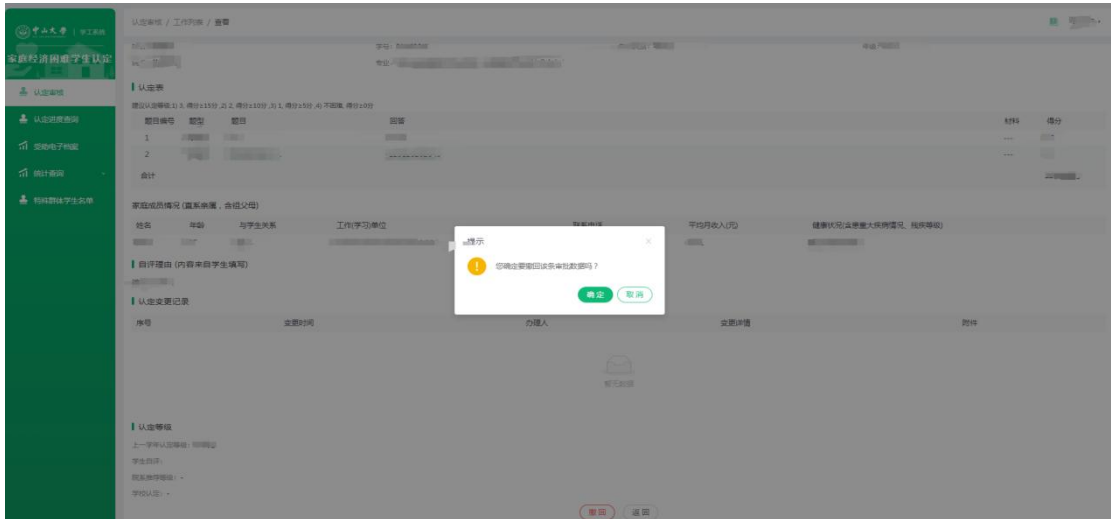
中山大学 | 学工系统

家庭经济困难学生认定

认定审核

认定进度查询

资助电子档案

统计查询

特殊群体学生名单

认定审核 / 工作列表 / 查看

学号: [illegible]

专业: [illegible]

认定表

建议认定等级:1) 3. 得分≥15分 ,2) 2. 得分≥10分 ,3) 1. 得分≥5分 ,4) 不困难. 得分≥0分

| 题目编号 | 题型 | 题目 | 回答 | 材料 | 得分 |
|---|---|---|---|---|---|
| 1 | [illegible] | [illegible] | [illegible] | --- | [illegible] |
| 2 | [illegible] | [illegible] | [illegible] | --- | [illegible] |
| 合计 | | | | | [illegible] |

家庭成员情况 (直系亲属，含祖父母)

| 姓名 | 年龄 | 与学生关系 | 工作(学习)单位 | 联系电话 | 平均月收入(元) | 健康状况(注意重大疾病情况、残疾等级) |
|---|---|---|---|---|---|---|
| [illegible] | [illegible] | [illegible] | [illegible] | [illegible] | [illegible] | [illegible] |

自评理由 (内容来自学生填写)

认定变更记录

| 序号 | 变更时间 | 办理人 | 变更详情 | 附件 |
|---|---|---|---|---|

暂无数据

认定等级

上一学年认定等级: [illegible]

学生自评: -

院系推荐等级: -

学校认定: -

撤回 返回

提示

您确定要撤回该条审批数据吗？

确定 取消